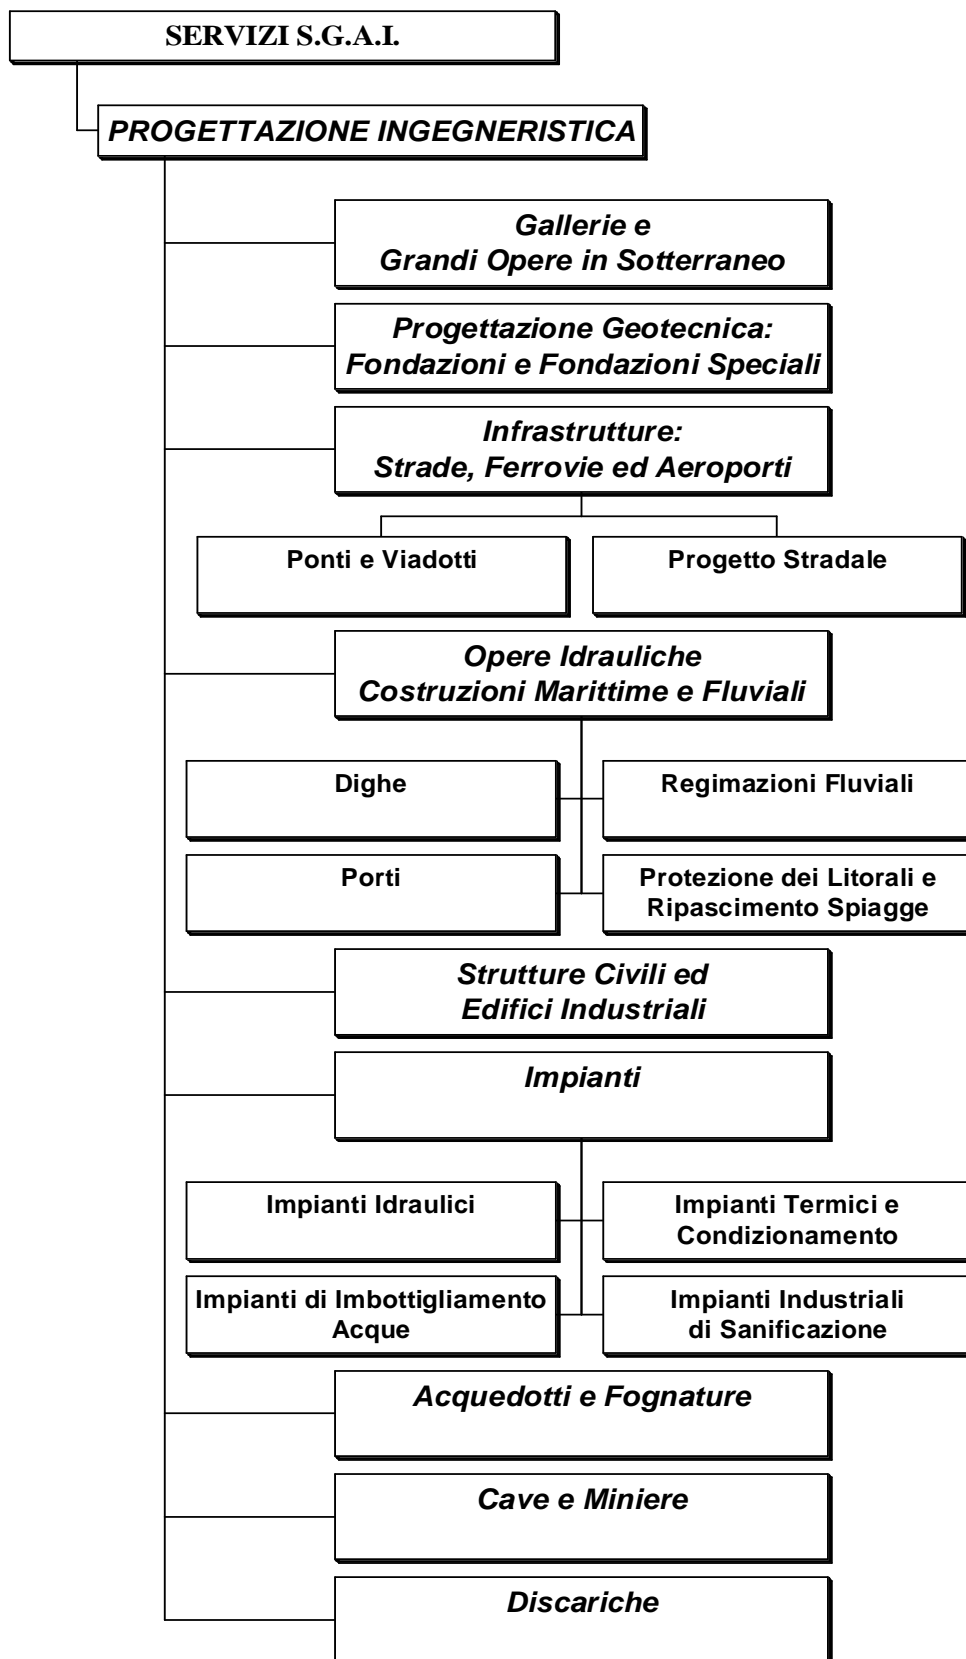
SERVIZI S.G.A.I.

PROGETTAZIONE INGEGNERISTICA

Gallerie e Grandi Opere in Sotterraneo

Progettazione Geotecnica: Fondazioni e Fondazioni Speciali

Infrastrutture: Strade, Ferrovie ed Aeroporti

Ponti e Viadotti

Progetto Stradale

Opere Idrauliche Costruzioni Marittime e Fluviali

Dighe

Regimazioni Fluviali

Porti

Protezione dei Litorali e Ripascimento Spiagge

Strutture Civili ed Edifici Industriali

Impianti

Impianti Idraulici

Impianti Termici e Condizionamento

Impianti di Imbottigliamento Acque

Impianti Industriali di Sanificazione

Acquedotti e Fognature

Cave e Miniere

Discariche